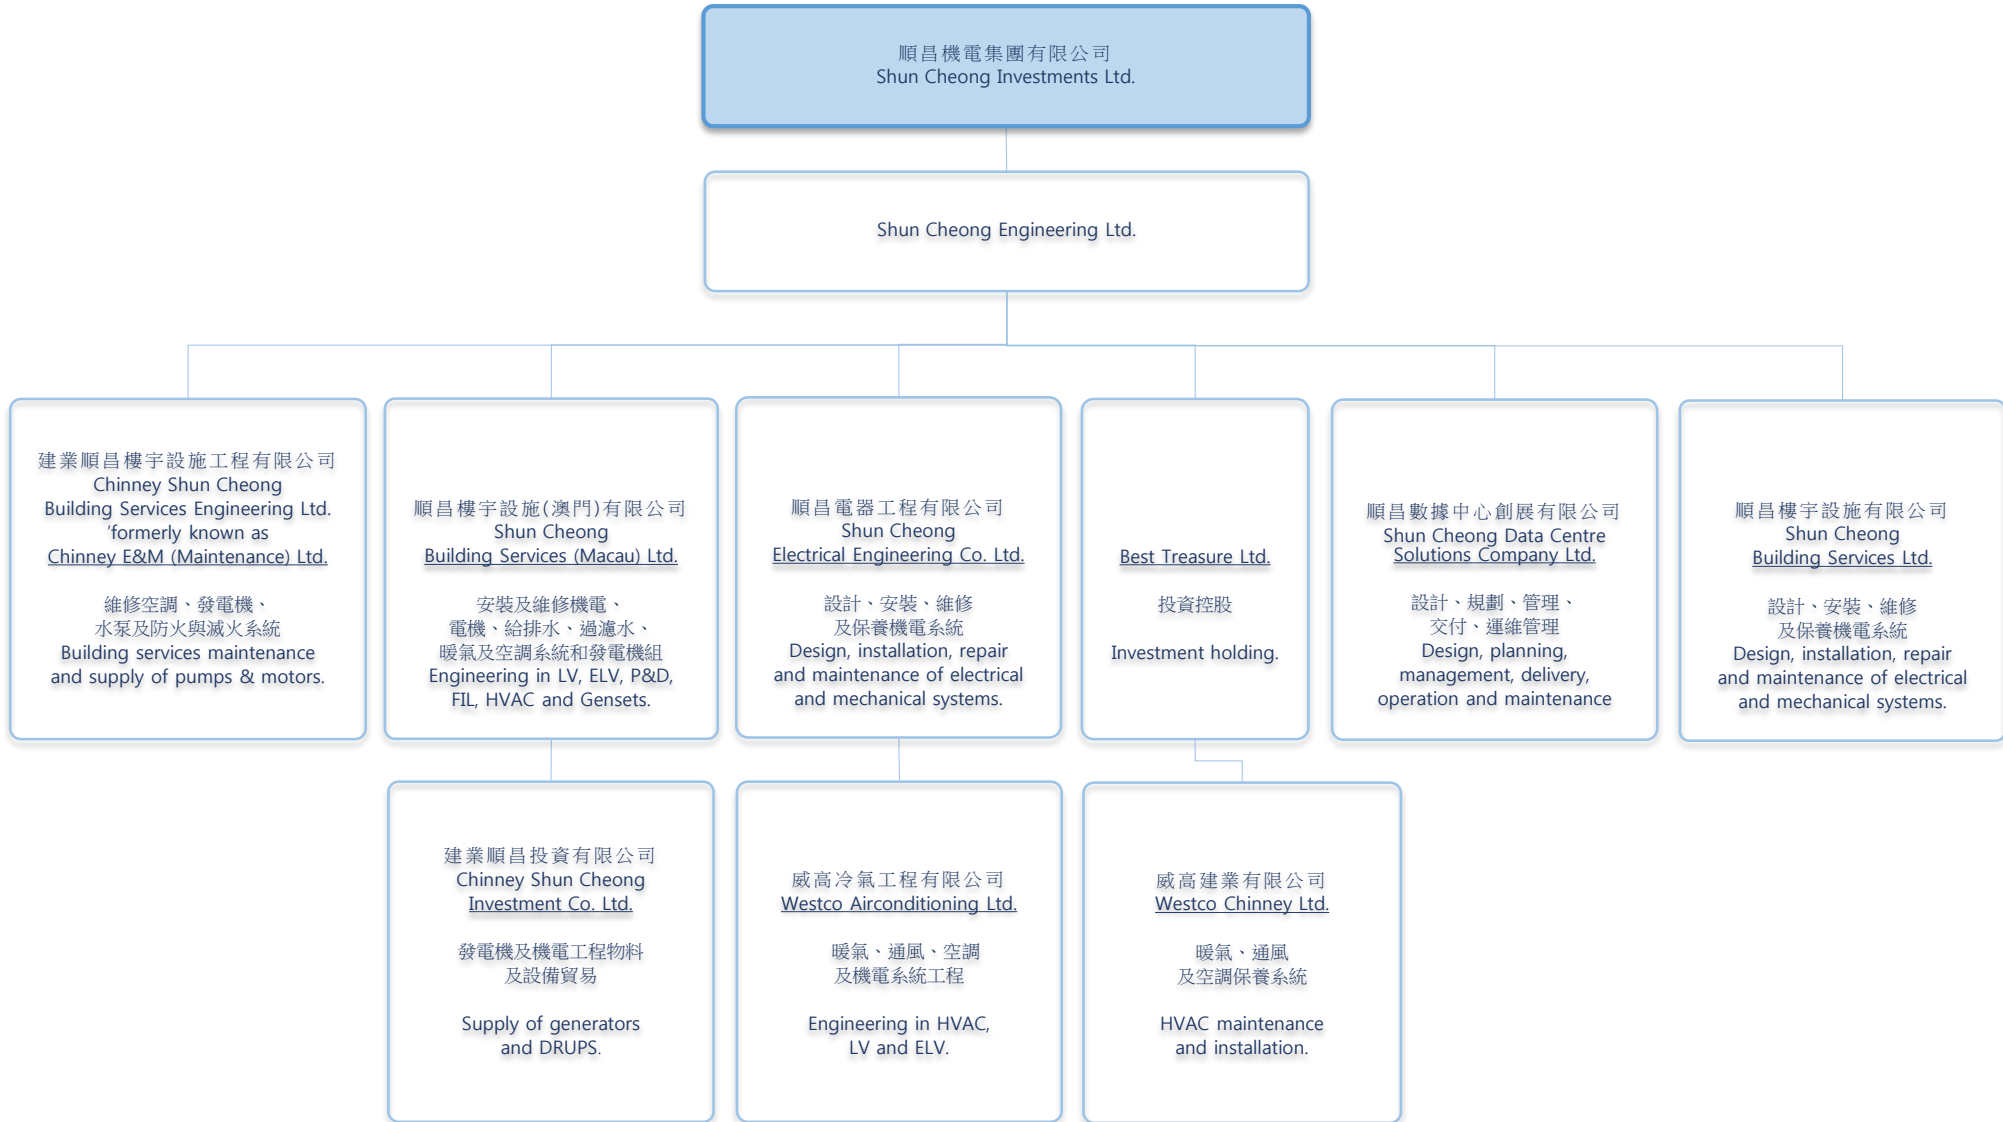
順昌機電集團有限公司
Shun Cheong Investments Ltd.

Shun Cheong Engineering Ltd.

建業順昌樓宇設施工程有限公司
Chinney Shun Cheong
Building Services Engineering Ltd.
'formerly known as
Chinney E&M (Maintenance) Ltd.

維修空調、發電機、
水泵及防火與滅火系統
Building services maintenance
and supply of pumps & motors.

順昌樓宇設施(澳門)有限公司
Shun Cheong
Building Services (Macau) Ltd.

安裝及維修機電、
電機、給排水、過濾水、
暖氣及空調系統和發電機組
Engineering in LV, ELV, P&D,
FIL, HVAC and Gensets.

順昌電器工程有限公司
Shun Cheong
Electrical Engineering Co. Ltd.

設計、安裝、維修
及保養機電系統
Design, installation, repair
and maintenance of electrical
and mechanical systems.

Best Treasure Ltd.

投資控股

Investment holding.

順昌數據中心創展有限公司
Shun Cheong Data Centre
Solutions Company Ltd.

設計、規劃、管理、
交付、運維管理
Design, planning,
management, delivery,
operation and maintenance

順昌樓宇設施有限公司
Shun Cheong
Building Services Ltd.

設計、安裝、維修
及保養機電系統
Design, installation, repair
and maintenance of electrical
and mechanical systems.

建業順昌投資有限公司
Chinney Shun Cheong
Investment Co. Ltd.

發電機及機電工程物料
及設備貿易

Supply of generators
and DRUPS.

威高冷氣工程有限公司
Westco Airconditioning Ltd.

暖氣、通風、空調
及機電系統工程

Engineering in HVAC,
LV and ELV.

威高建業有限公司
Westco Chinney Ltd.

暖氣、通風
及空調保養系統

HVAC maintenance
and installation.